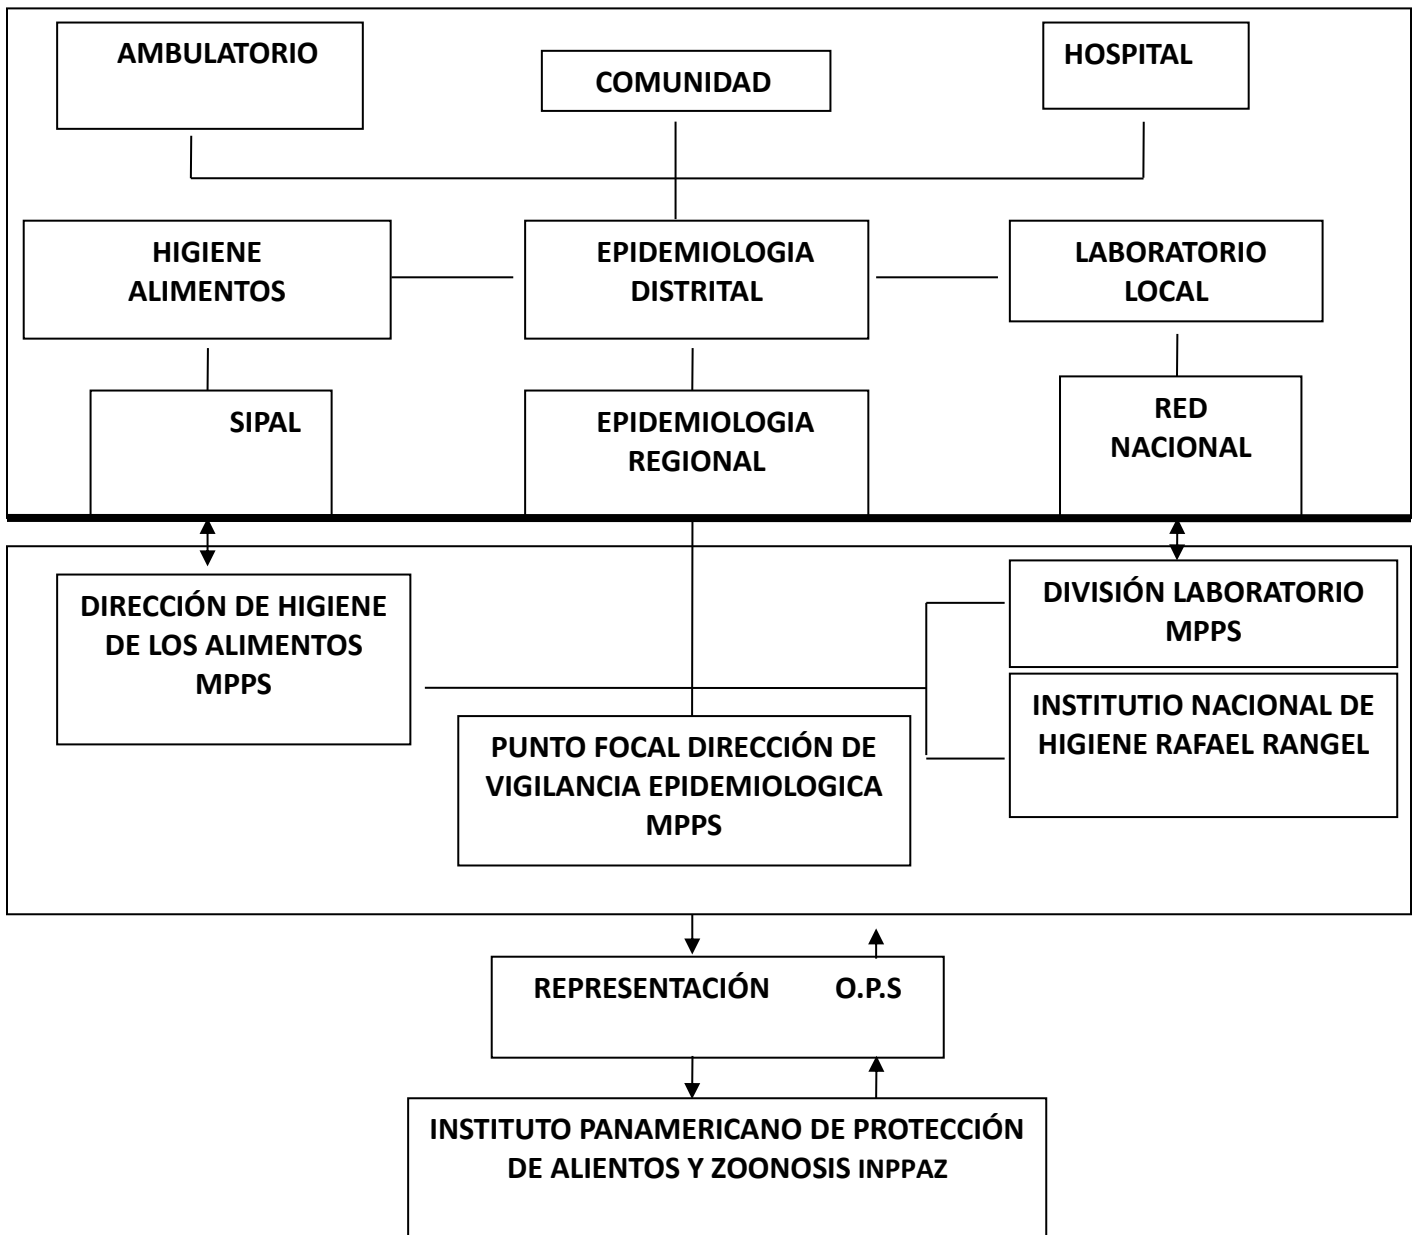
AMBULATORIO

COMUNIDAD

HOSPITAL

HIGIENE ALIMENTOS

EPIDEMIOLOGIA DISTRITAL

LABORATORIO LOCAL

SIPAL

EPIDEMIOLOGIA REGIONAL

RED NACIONAL

DIRECCIÓN DE HIGIENE DE LOS ALIMENTOS MPPS

DIVISIÓN LABORATORIO MPPS

INSTITUTIO NACIONAL DE HIGIENE RAFAEL RANGEL

PUNTO FOCAL DIRECCIÓN DE VIGILANCIA EPIDEMIOLOGICA MPPS

REPRESENTACIÓN O.P.S

INSTITUTO PANAMERICANO DE PROTECCIÓN DE ALIENTOS Y ZOONOSIS INPPAZ